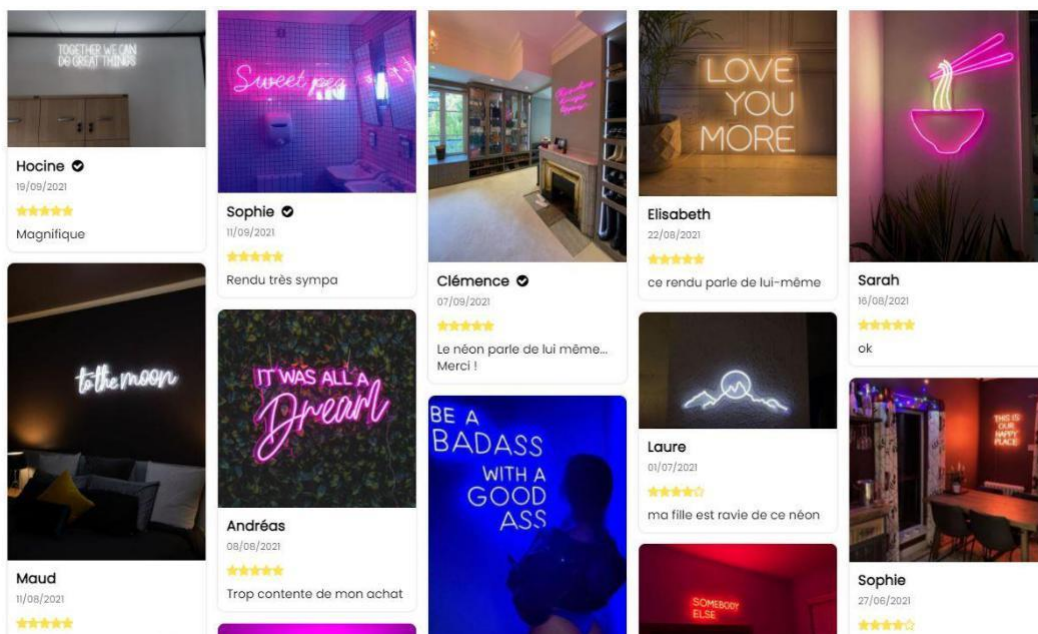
TOGETHER WE CAN DO GREAT THINGS

Hocine
19/09/2021
★★★★★
Magnifique

to the moon

Maud
11/08/2021
★★★★★

Sweet pea

Sophie
11/09/2021
★★★★★
Rendu très sympa

IT WAS ALL A Dream

Andréas
08/08/2021
★★★★★
Trop contente de mon achat

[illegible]

Clémence
07/09/2021
★★★★★
Le néon parle de lui même... Merci !

BE A BADASS WITH A GOOD ASS

LOVE YOU MORE

Elisabeth
22/08/2021
★★★★★
ce rendu parle de lui-même

Laure
01/07/2021
★★★★☆
ma fille est ravie de ce néon

SOMEBODY ELSE

Sarah
16/08/2021
★★★★★
ok

THIS IS OUR HAPPY PLACE

Sophie
27/06/2021
★★★★☆